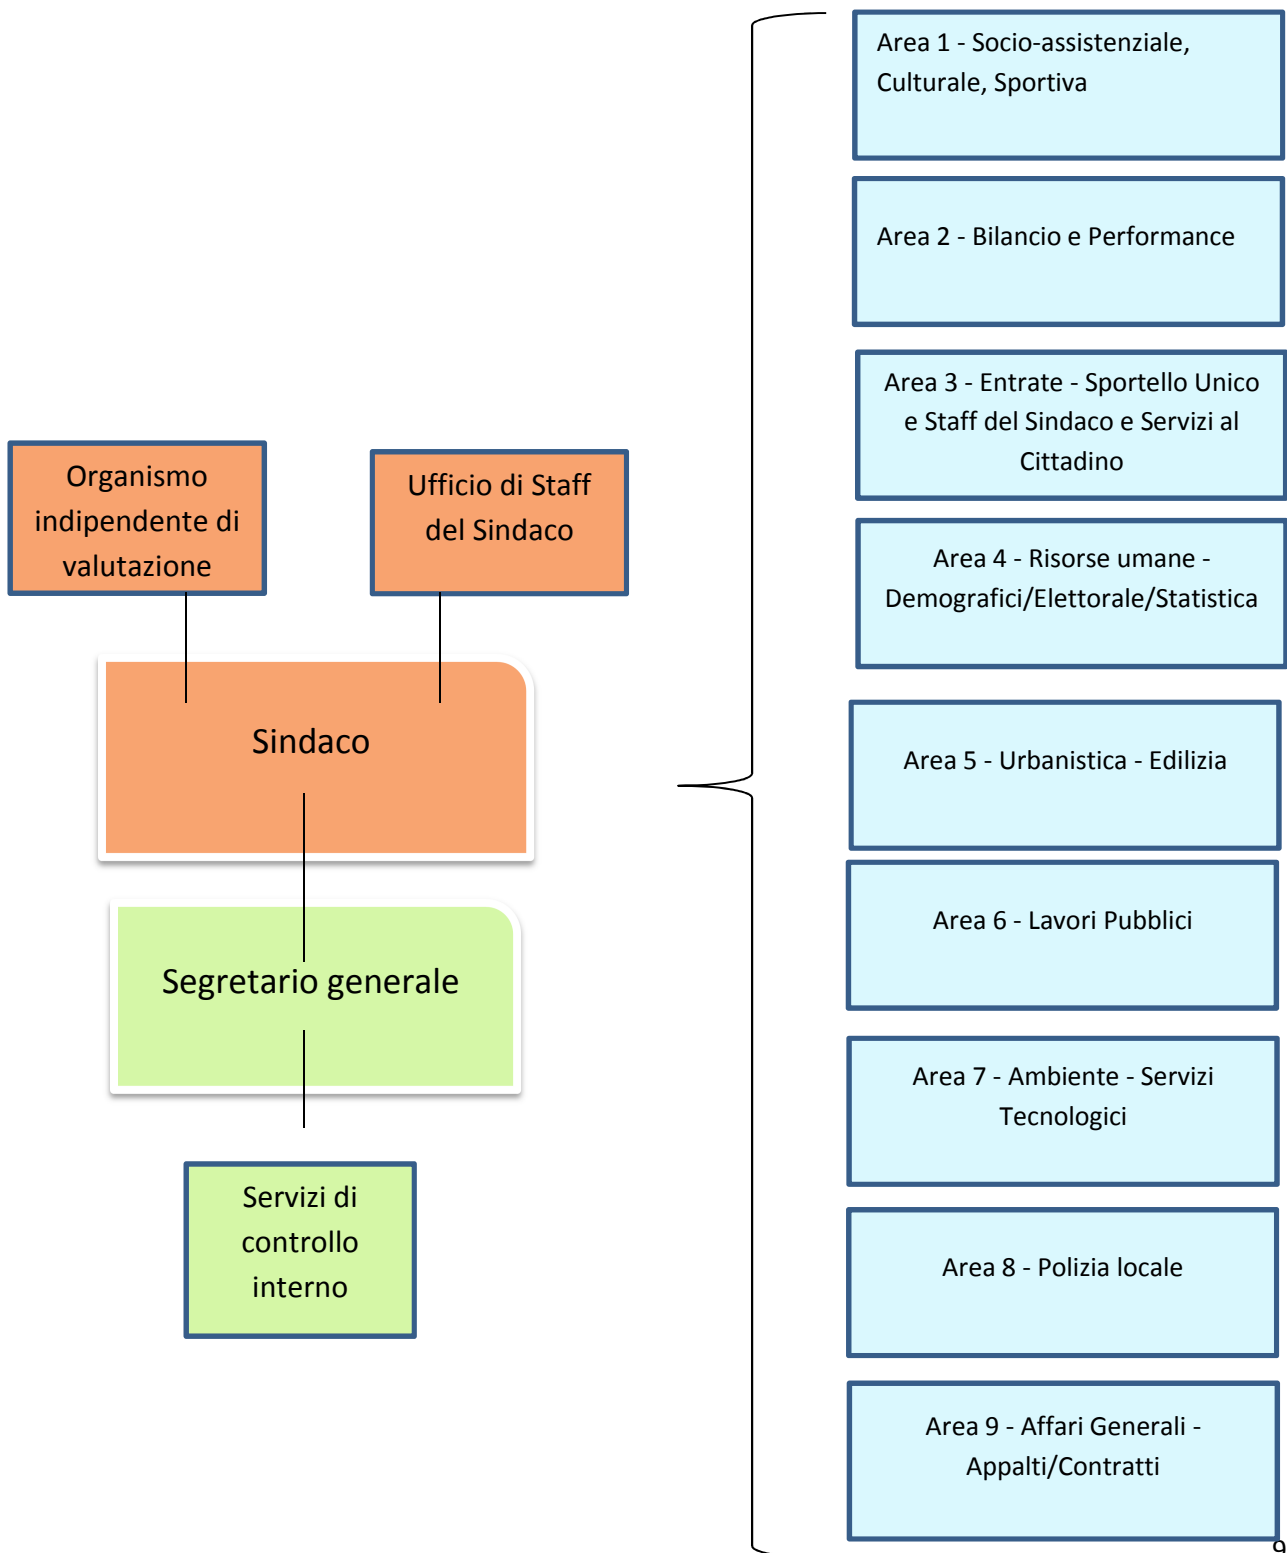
Organismo indipendente di valutazione

Ufficio di Staff del Sindaco

Sindaco

Segretario generale

Servizi di controllo interno

Area 1 - Socio-assistenziale, Culturale, Sportiva

Area 2 - Bilancio e Performance

Area 3 - Entrate - Sportello Unico e Staff del Sindaco e Servizi al Cittadino

Area 4 - Risorse umane - Demografici/Elettorale/Statistica

Area 5 - Urbanistica - Edilizia

Area 6 - Lavori Pubblici

Area 7 - Ambiente - Servizi Tecnologici

Area 8 - Polizia locale

Area 9 - Affari Generali - Appalti/Contratti

9